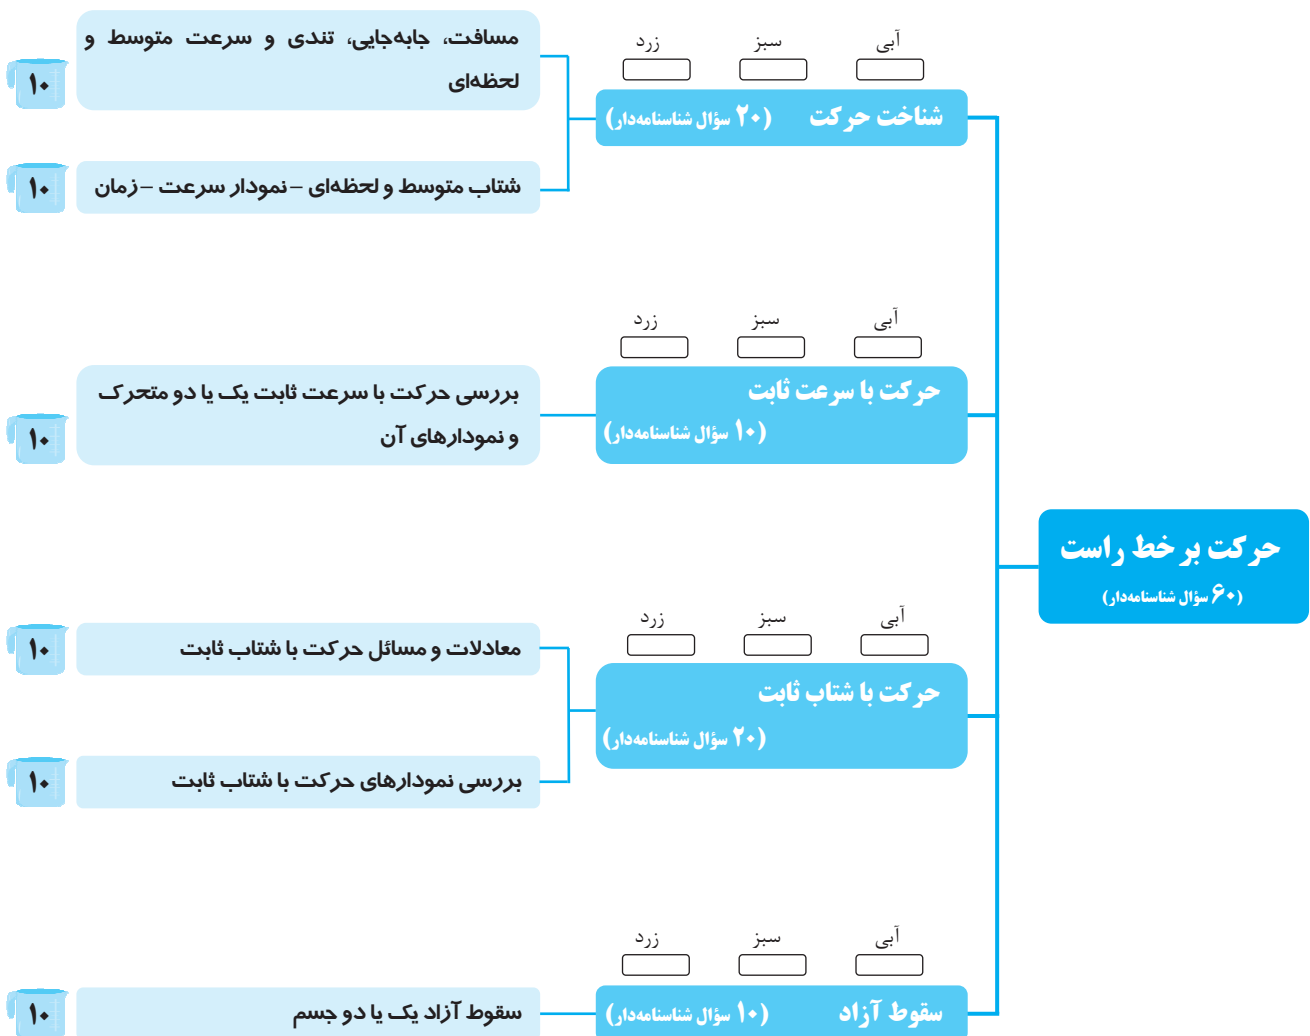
حرکت بر خط راست
(۶۰ سؤال شناسنامه‌دار)

آبی سبز زرد
شناخت حرکت (۲۰ سؤال شناسنامه‌دار)

مسافت، جابه‌جایی، تندی و سرعت متوسط و لحظه‌ای
۱۰

شتاب متوسط و لحظه‌ای – نمودار سرعت – زمان
۱۰

آبی سبز زرد
حرکت با سرعت ثابت (۱۰ سؤال شناسنامه‌دار)

بررسی حرکت با سرعت ثابت یک یا دو متحرک و نمودارهای آن
۱۰

آبی سبز زرد
حرکت با شتاب ثابت (۲۰ سؤال شناسنامه‌دار)

معادلات و مسائل حرکت با شتاب ثابت
۱۰

بررسی نمودارهای حرکت با شتاب ثابت
۱۰

آبی سبز زرد
سقوط آزاد (۱۰ سؤال شناسنامه‌دار)

سقوط آزاد یک یا دو جسم
۱۰